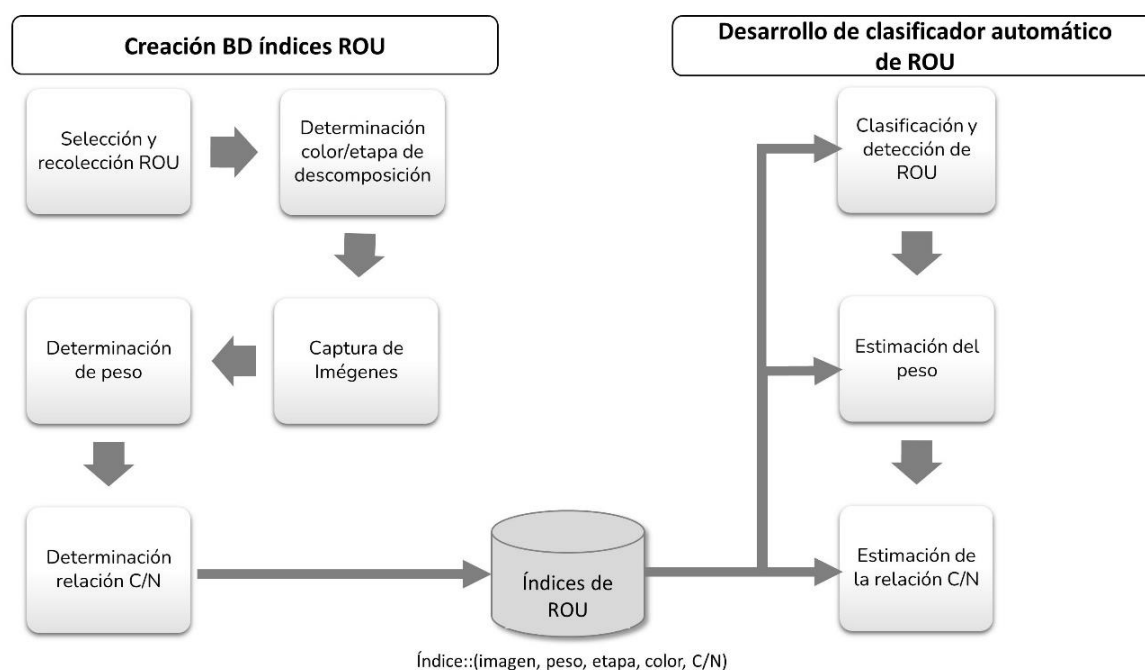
Creación BD índices ROU

Selección y recolección ROU

Determinación color/etapa de descomposición

Captura de Imégenes

Determinación de peso

Determinación relación C/N

Índices de ROU

Índice::(imagen, peso, etapa, color, C/N)

Desarrollo de clasificador automático de ROU

Clasificación y detección de ROU

Estimación del peso

Estimación de la relación C/N